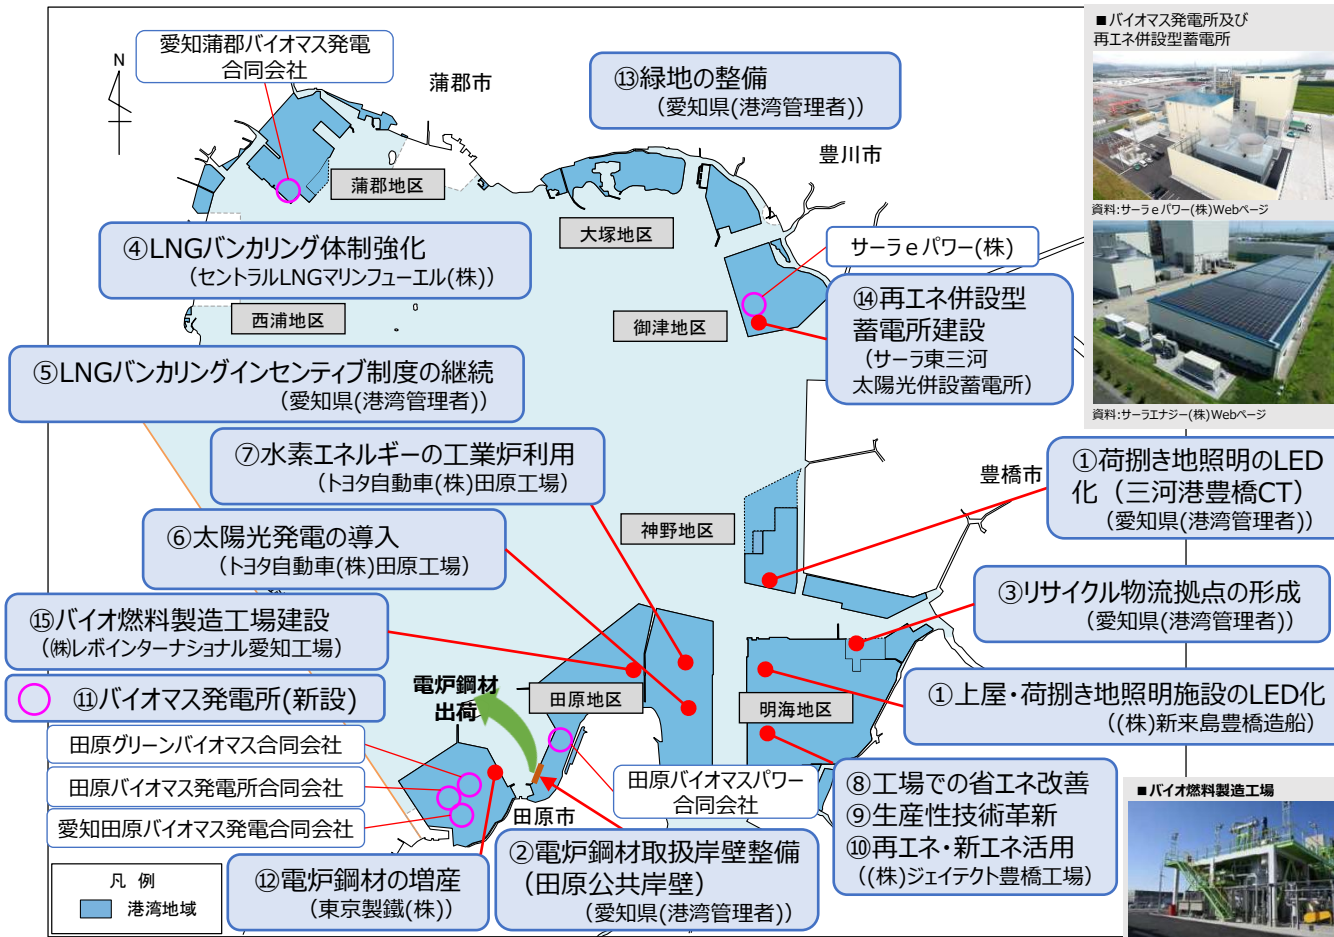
愛知蒲郡バイオマス発電合同会社

N

蒲郡市

⑬緑地の整備
（愛知県(港湾管理者)）

■バイオマス発電所及び再エネ併設型蓄電所

資料:サーラｅパワー(株)Webページ

資料:サーラエナジー(株)Webページ

豊川市

蒲郡地区

大塚地区

④LNGバンカリング体制強化
（セントラルLNGマリンフューエル(株)）

サーラｅパワー(株)

西浦地区

御津地区

⑭再エネ併設型蓄電所建設
（サーラ東三河太陽光併設蓄電所）

⑤LNGバンカリングインセンティブ制度の継続
（愛知県(港湾管理者)）

⑦水素エネルギーの工業炉利用
（トヨタ自動車(株)田原工場）

豊橋市

①荷捌き地照明のLED化（三河港豊橋CT）
（愛知県(港湾管理者)）

神野地区

⑥太陽光発電の導入
（トヨタ自動車(株)田原工場）

③リサイクル物流拠点の形成
（愛知県(港湾管理者)）

⑮バイオ燃料製造工場建設
（㈱レボインターナショナル愛知工場）

⑪バイオマス発電所(新設)

電炉鋼材出荷

田原地区

①上屋・荷捌き地照明施設のLED化
（(株)新来島豊橋造船）

明海地区

田原グリーンバイオマス合同会社

田原バイオマス発電所合同会社

愛知田原バイオマス発電合同会社

田原バイオマスパワー合同会社

田原市

⑧工場での省エネ改善
⑨生産性技術革新
⑩再エネ・新エネ活用
（(株)ジェイテクト豊橋工場）

■バイオ燃料製造工場

凡 例
港湾地域

⑫電炉鋼材の増産
（東京製鐵(株)）

②電炉鋼材取扱岸壁整備
（田原公共岸壁）
（愛知県(港湾管理者)）